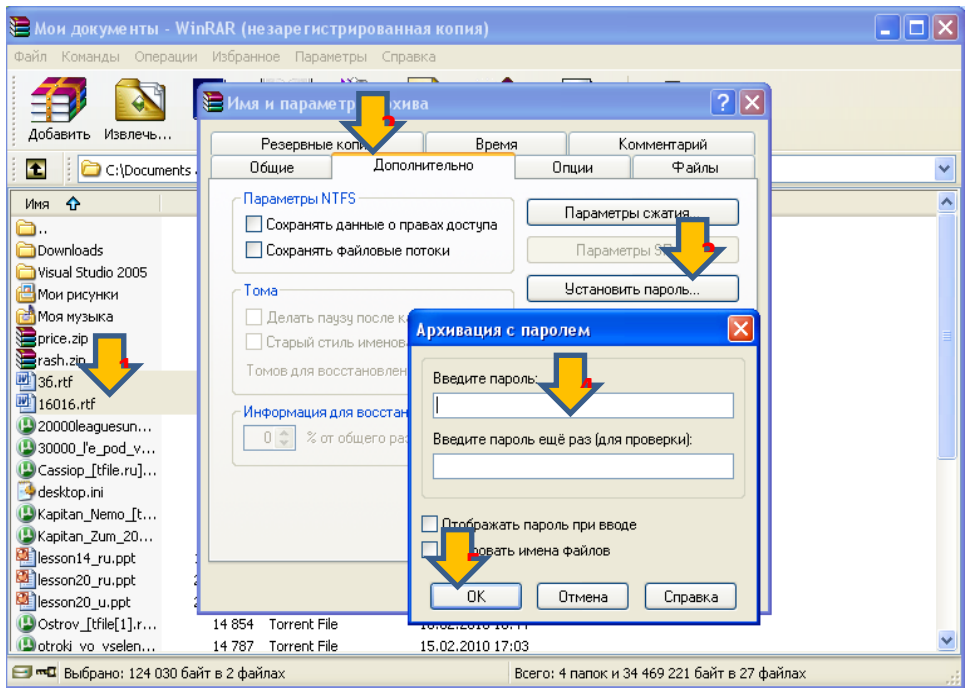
Мои документы - WinRAR (незарегистрированная копия)

Файл Команды Операции Избранное Параметры Справка

Добавить Извлечь...

C:\Documents

Имя

..
Downloads
Visual Studio 2005
Мои рисунки
Моя музыка
price.zip
rash.zip
36.rtf
16016.rtf
20000leaguesun...
30000_l'e_pod_v...
Cassiop_[tfile.ru]...
desktop.ini
Kapitan_Nemo_[t...
Kapitan_Zum_20...
lesson14_ru.ppt
lesson20_ru.ppt
lesson20_u.ppt
Ostrov_[tfile[1].r... 14 854 Torrent File 16.02.2010 16:11
otroki_vo_vselen... 14 787 Torrent File 15.02.2010 17:03

Имя и параметры архива

Резервные копии | Время | Комментарий
Общие | Дополнительно | Опции | Файлы

Параметры NTFS
Сохранять данные о правах доступа
Сохранять файловые потоки

Параметры сжатия...
Параметры SF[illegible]
Установить пароль...

Тома
Делать паузу после к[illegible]
Старый стиль именов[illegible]
Томов для восстановлен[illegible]

Информация для восстан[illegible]
0 % от общего раз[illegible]

Архивация с паролем

Введите пароль:

Введите пароль ещё раз (для проверки):

Отображать пароль при вводе
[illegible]овать имена файлов

OK Отмена Справка

Выбрано: 124 030 байт в 2 файлах
Всего: 4 папок и 34 469 221 байт в 27 файлах